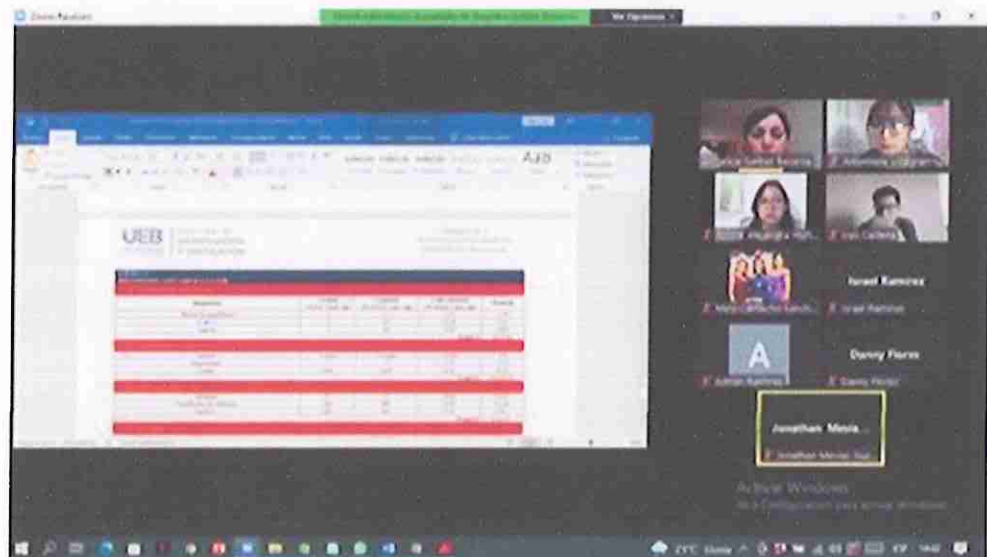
Zoom Reunion

Ver Opciones

UEB

Israel Ramirez

Danny Flores

A

Jonathan Mesia...

Activar Windows

Ve a Configuración para activar Windows.

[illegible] Israel Ramirez

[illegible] Danny Flores

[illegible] Adrian Ramirez

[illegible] Jonathan Mesias Sup

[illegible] Lucy Caldera

AaB